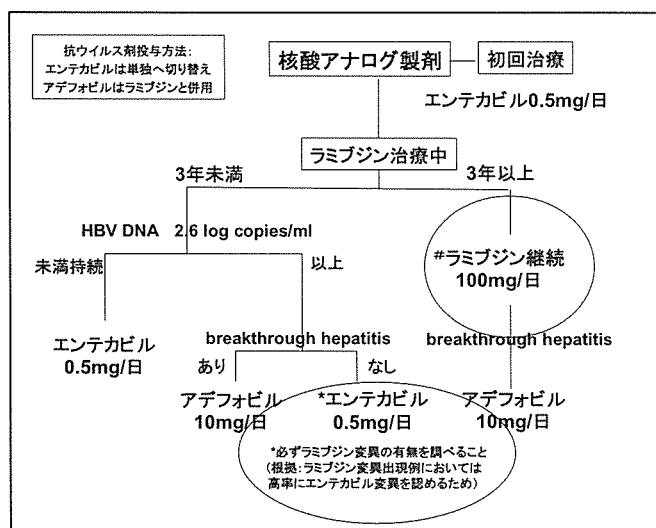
抗ウイルス剤投与方法:
エンテカビルは単独へ切り替え
アデフォビルはラミブジンと併用

核酸アナログ製剤

初回治療

エンテカビル0.5mg/日

ラミブジン治療中

3年未満

3年以上

HBV DNA 2.6 log copies/ml

未満持続

以上

#ラミブジン継続
100mg/日

エンテカビル
0.5mg/日

breakthrough hepatitis

breakthrough hepatitis

あり

なし

アデフォビル
10mg/日

*エンテカビル
0.5mg/日

アデフォビル
10mg/日

*必ずラミブジン変異の有無を調べること
(根拠:ラミブジン変異出現例においては高率にエンテカビル変異を認めるため)